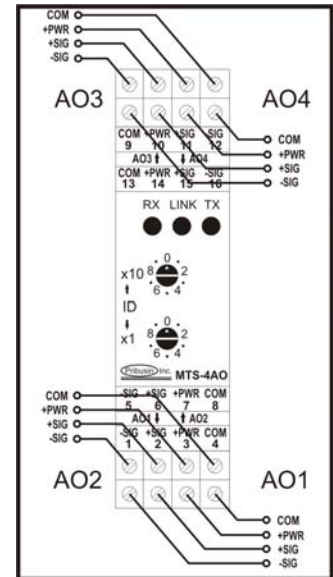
COM
+PWR
+SIG
-SIG

AO3

AO4

COM
+PWR
+SIG
-SIG

COM 9
+PWR 10
-SIG 11
SIG 12

AO3 ↑ ↓ AO4

COM 13
+PWR 14
+SIG 15
-SIG 16

RX LINK TX

x10
8 0 2
6 4
↑
ID
↓
x1
8 0 2
6 4

Pribusin Inc. MTS-4AO

COM
+PWR
+SIG
-SIG

-SIG 5
+SIG 6
+PWR 7
COM 8

AO1 ↓ ↑ AO2

-SIG 1
+SIG 2
+PWR 3
COM 4

AO2

AO1

COM
+PWR
+SIG
-SIG